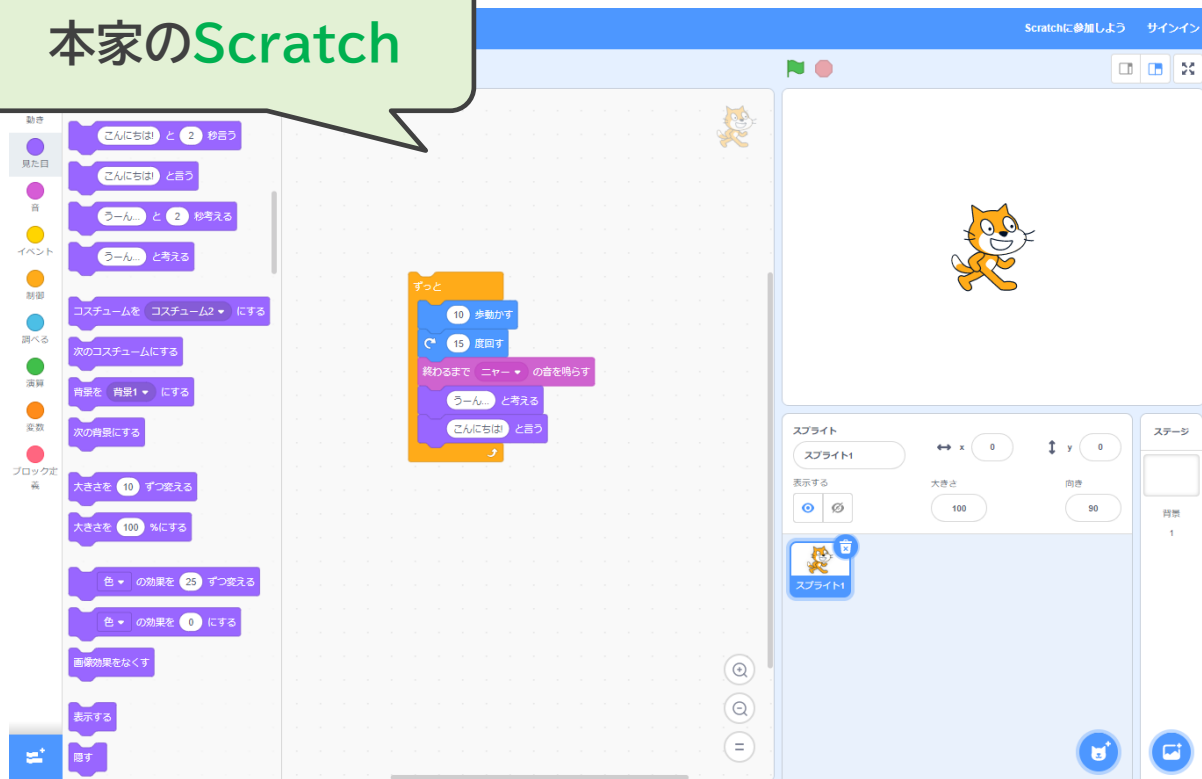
本家のScratch

Scratchに参加しよう サインイン

動き
見た目
音
イベント
制御
調べる
演算
変数
ブロック定義

こんにちは! と 2 秒言う
こんにちは! と言う
うーん... と 2 秒考える
うーん... と考える
コスチュームを コスチューム2 にする
次のコスチュームにする
背景を 背景1 にする
次の背景にする
大きさを 10 ずつ変える
大きさを 100 %にする
色 の効果を 25 ずつ変える
色 の効果を 0 にする
画像効果をなくす
表示する
隠す

ずっと
10 歩動かす
15 度回す
終わるまで ニャー の音を鳴らす
うーん... と考える
こんにちは! と言う

=

スプライト
スプライト1
x 0
y 0
表示する
大きさ
100
向き
90
スプライト1

ステージ
背景
1